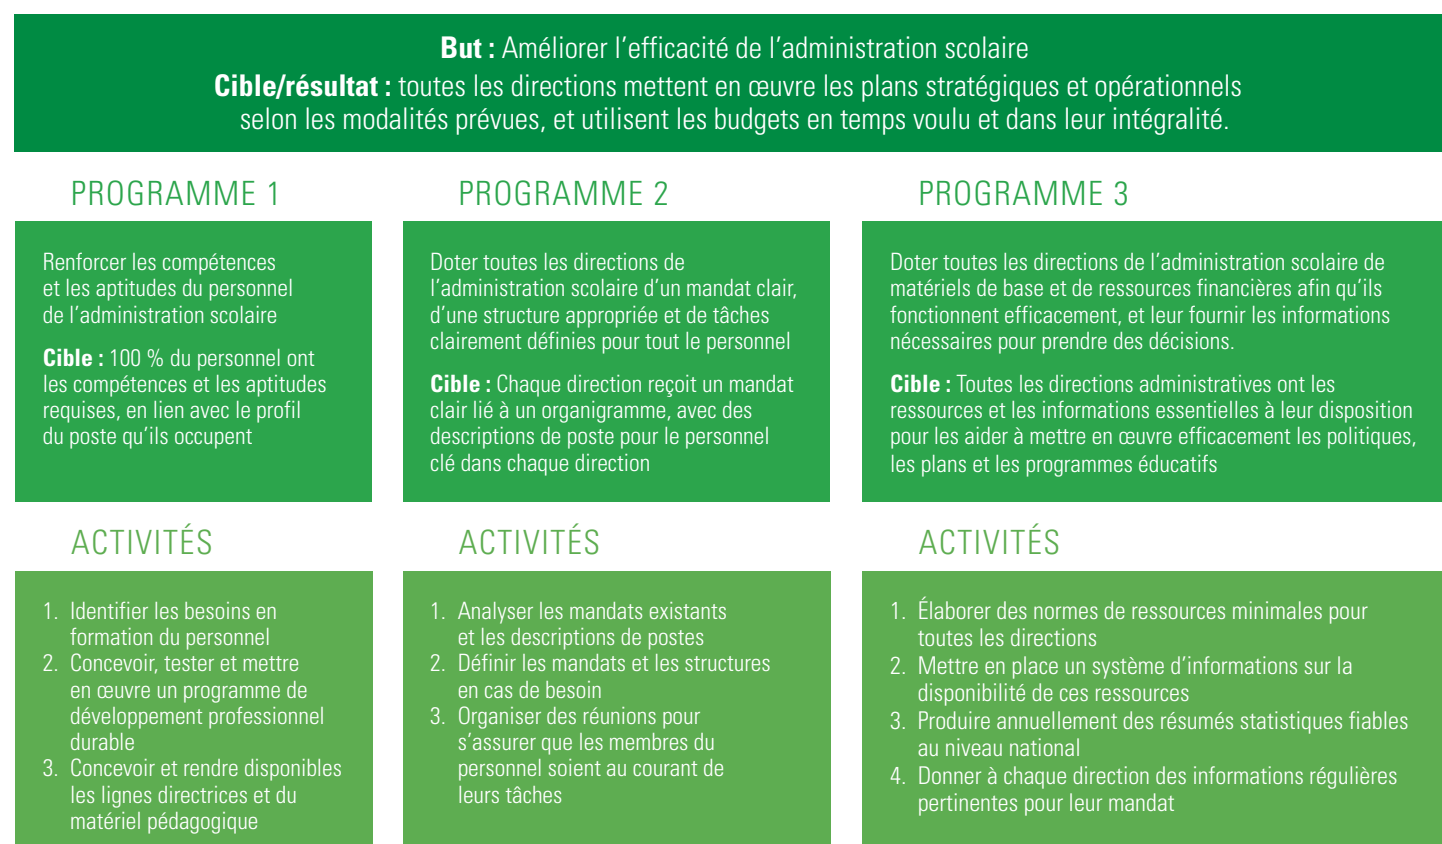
**But :** Améliorer l’efficacité de l’administration scolaire
**Cible/résultat :** toutes les directions mettent en œuvre les plans stratégiques et opérationnels selon les modalités prévues, et utilisent les budgets en temps voulu et dans leur intégralité.

PROGRAMME 1

Renforcer les compétences et les aptitudes du personnel de l’administration scolaire

**Cible :** 100 % du personnel ont les compétences et les aptitudes requises, en lien avec le profil du poste qu’ils occupent

ACTIVITÉS

1. Identifier les besoins en formation du personnel
2. Concevoir, tester et mettre en œuvre un programme de développement professionnel durable
3. Concevoir et rendre disponibles les lignes directrices et du matériel pédagogique

PROGRAMME 2

Doter toutes les directions de l’administration scolaire d’un mandat clair, d’une structure appropriée et de tâches clairement définies pour tout le personnel

**Cible :** Chaque direction reçoit un mandat clair lié à un organigramme, avec des descriptions de poste pour le personnel clé dans chaque direction

ACTIVITÉS

1. Analyser les mandats existants et les descriptions de postes
2. Définir les mandats et les structures en cas de besoin
3. Organiser des réunions pour s’assurer que les membres du personnel soient au courant de leurs tâches

PROGRAMME 3

Doter toutes les directions de l’administration scolaire de matériels de base et de ressources financières afin qu’ils fonctionnent efficacement, et leur fournir les informations nécessaires pour prendre des décisions.

**Cible :** Toutes les directions administratives ont les ressources et les informations essentielles à leur disposition pour les aider à mettre en œuvre efficacement les politiques, les plans et les programmes éducatifs

ACTIVITÉS

1. Élaborer des normes de ressources minimales pour toutes les directions
2. Mettre en place un système d’informations sur la disponibilité de ces ressources
3. Produire annuellement des résumés statistiques fiables au niveau national
4. Donner à chaque direction des informations régulières pertinentes pour leur mandat